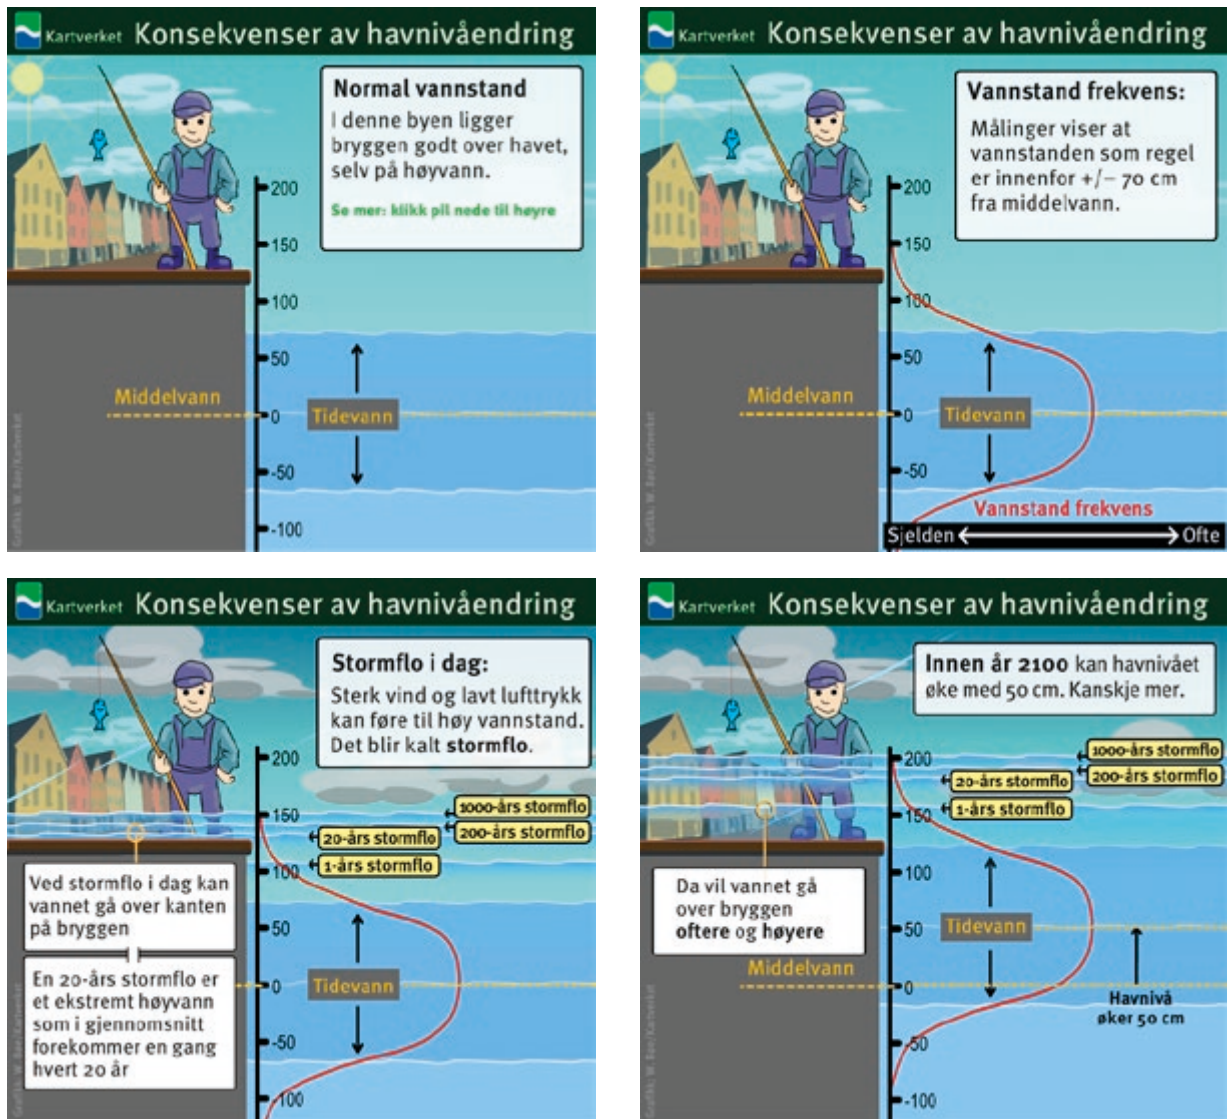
Kartverket Konsekvenser av havnivåendring

Normal vannstand
I denne byen ligger bryggen godt over havet, selv på høyvann.

Se mer: klikk pil nede til høyre

200
150
100
50
0
-50
-100

Middelvann
Tidevann

Grafikk: W. Bøe/Kartverket

Kartverket Konsekvenser av havnivåendring

Vannstand frekvens:
Målinger viser at vannstanden som regel er innenfor +/− 70 cm fra middelvann.

200
150
100
50
0
-50

Middelvann
Tidevann
Vannstand frekvens
Sjelden Ofte

Grafikk: W. Bøe/Kartverket

Kartverket Konsekvenser av havnivåendring

Stormflo i dag:
Sterk vind og lavt lufttrykk kan føre til høy vannstand. Det blir kalt stormflo.

200
150
100
50
0
-50
-100

1000-års stormflo
20-års stormflo
200-års stormflo
1-års stormflo

Ved stormflo i dag kan vannet gå over kanten på bryggen

En 20-års stormflo er et ekstremt høyvann som i gjennomsnitt forekommer en gang hvert 20 år

Tidevann

Grafikk: W. Bøe/Kartverket

Kartverket Konsekvenser av havnivåendring

Innen år 2100 kan havnivået øke med 50 cm. Kanskje mer.

200
150
100
50
0
-50
-100

1000-års stormflo
20-års stormflo
200-års stormflo
1-års stormflo

Da vil vannet gå over bryggen oftere og høyere

Middelvann
Tidevann

Havnivå øker 50 cm

Grafikk: W. Bøe/Kartverket